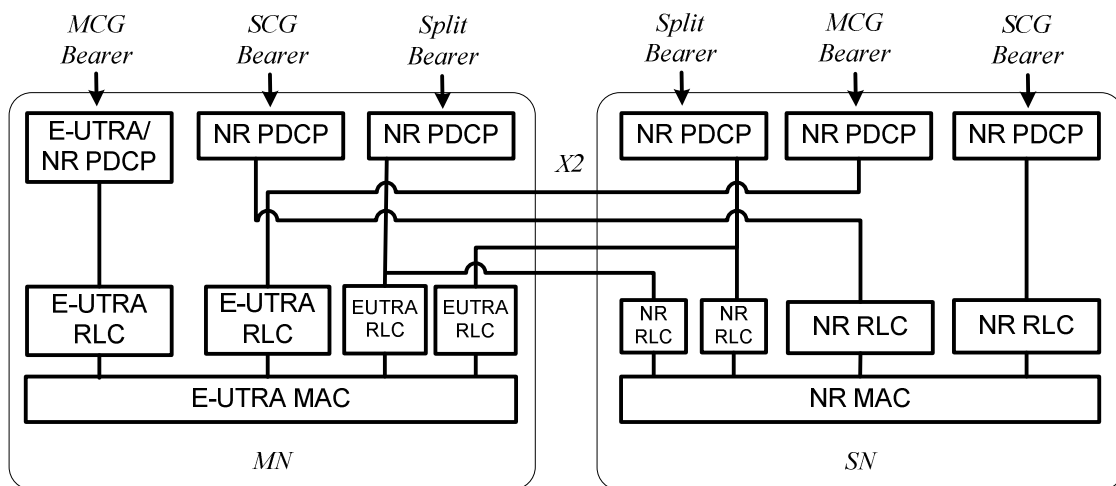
MCG Bearer

SCG Bearer

Split Bearer

Split Bearer

MCG Bearer

SCG Bearer

E-UTRA/ NR PDCP

NR PDCP

NR PDCP

X2

NR PDCP

NR PDCP

NR PDCP

E-UTRA RLC

E-UTRA RLC

EUTRA RLC

EUTRA RLC

NR RLC

NR RLC

NR RLC

NR RLC

E-UTRA MAC

NR MAC

MN

SN